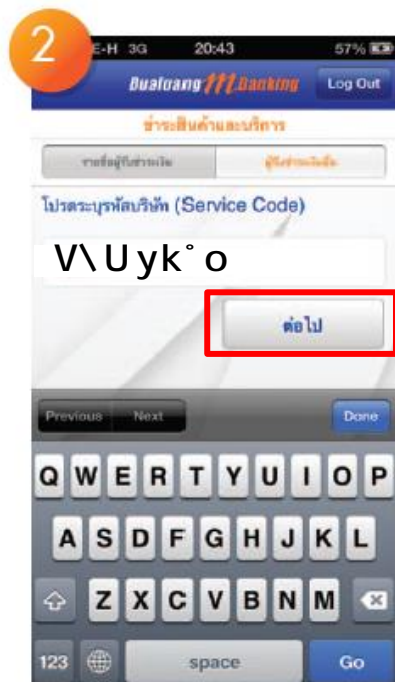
2

E-H 3G 20:43 57%

Bualuang M Banking Log Out

ชำระสินค้าและบริการ

รายชื่อผู้รับชำระเงิน | ผู้รับชำระเงินอื่น

โปรดระบุรหัสบริษัท (Service Code)

V\Uyk˚o

ต่อไป

Previous Next Done

Q W E R T Y U I O P

A S D F G H J K L

Z X C V B N M

123 space Go